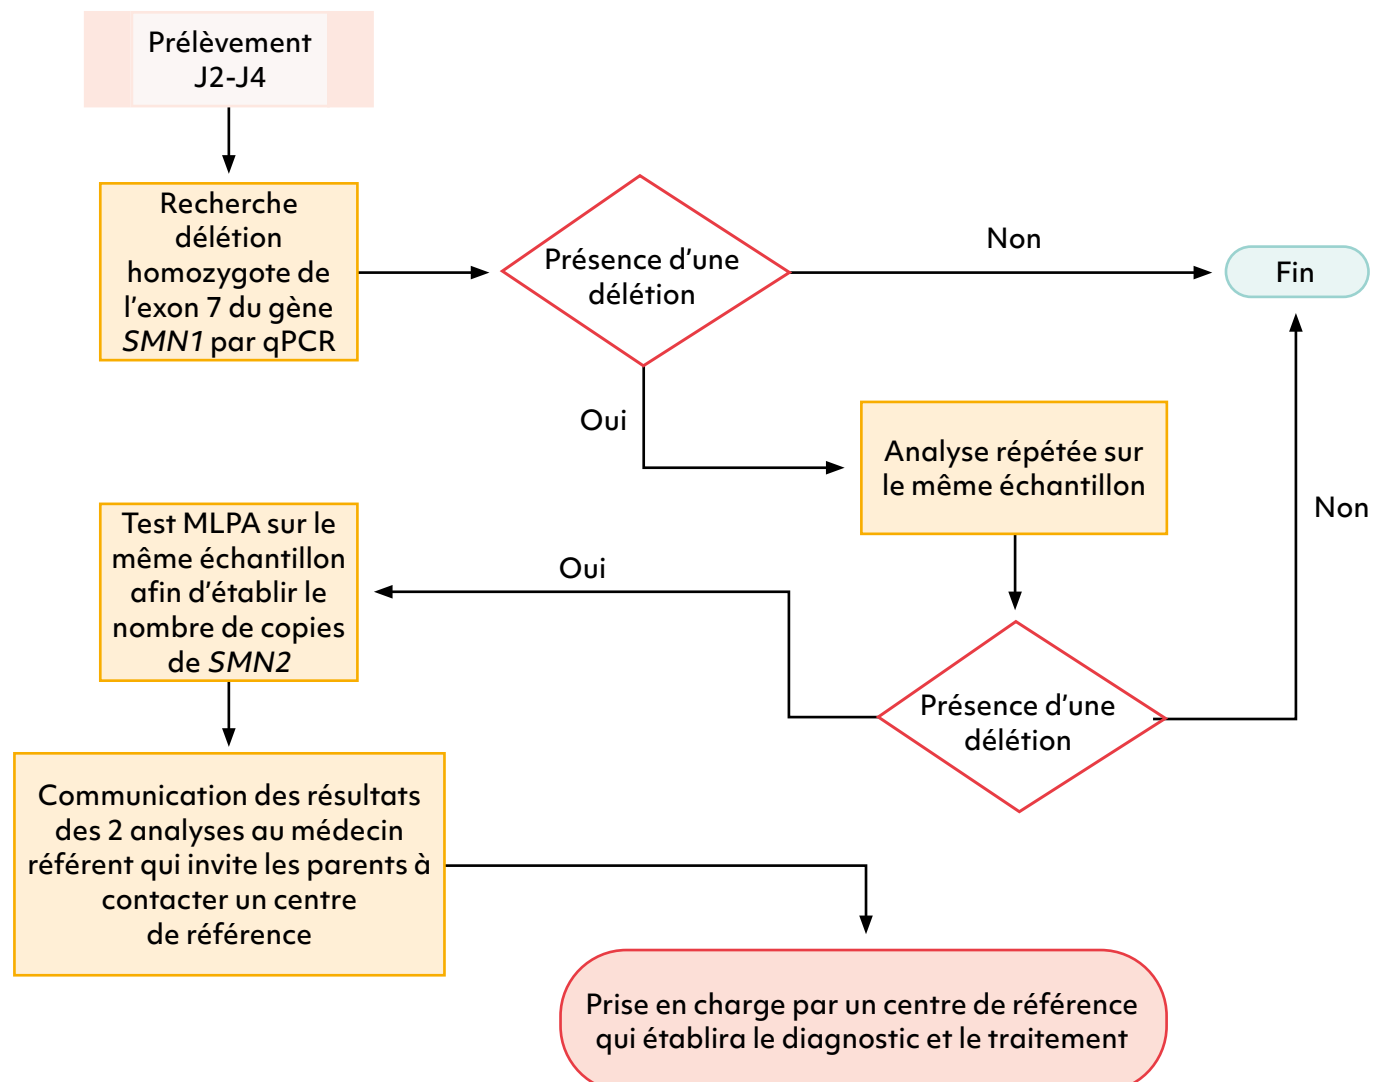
Prélèvement J2-J4

Recherche délétion homozygote de l'exon 7 du gène *SMN1* par qPCR

Présence d'une délétion

Non

Fin

Oui

Analyse répétée sur le même échantillon

Non

Test MLPA sur le même échantillon afin d'établir le nombre de copies de *SMN2*

Oui

Présence d'une délétion

Communication des résultats des 2 analyses au médecin référent qui invite les parents à contacter un centre de référence

Prise en charge par un centre de référence qui établira le diagnostic et le traitement